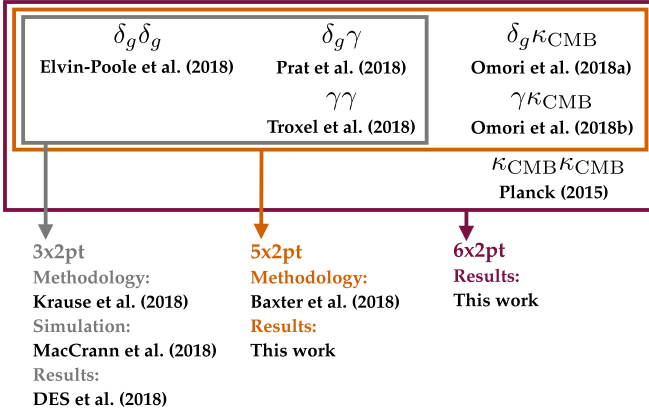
$\delta_g\delta_g$
Elvin-Poole et al. (2018)

$\delta_g\gamma$
Prat et al. (2018)

$\gamma\gamma$
Troxel et al. (2018)

$\delta_g\kappa_{\rm CMB}$
Omori et al. (2018a)

$\gamma\kappa_{\rm CMB}$
Omori et al. (2018b)

$\kappa_{\rm CMB}\kappa_{\rm CMB}$
Planck (2015)

3x2pt
Methodology:
Krause et al. (2018)
Simulation:
MacCrann et al. (2018)
Results:
DES et al. (2018)

5x2pt
Methodology:
Baxter et al. (2018)
Results:
This work

6x2pt
Results:
This work